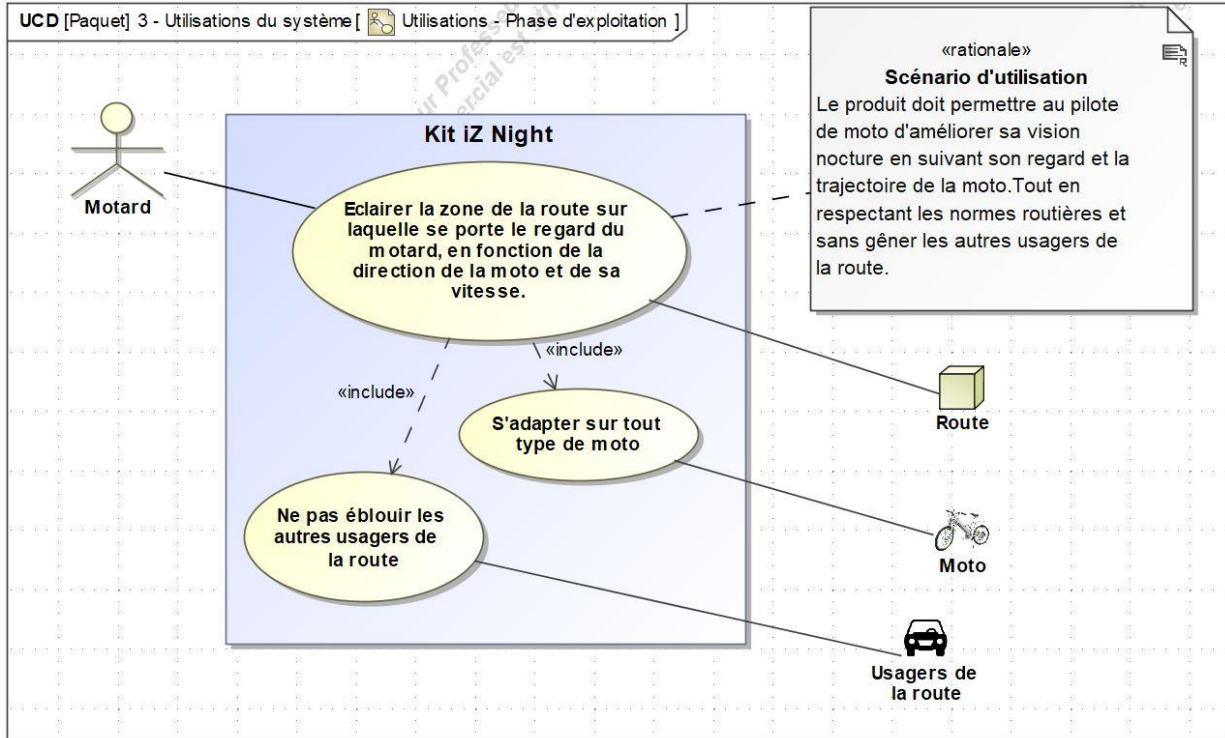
UCD [Paquet] 3 - Utilisations du système [ Utilisations - Phase d'exploitation ]

«rationale»
Scénario d'utilisation
Le produit doit permettre au pilote de moto d'améliorer sa vision nocture en suivant son regard et la trajectoire de la moto.Tout en respectant les normes routières et sans gêner les autres usagers de la route.

Kit iZ Night

Motard

Eclairer la zone de la route sur laquelle se porte le regard du motard, en fonction de la direction de la moto et de sa vitesse.

«include»

«include»

S'adapter sur tout type de moto

Ne pas éblouir les autres usagers de la route

Route

Moto

Usagers de la route